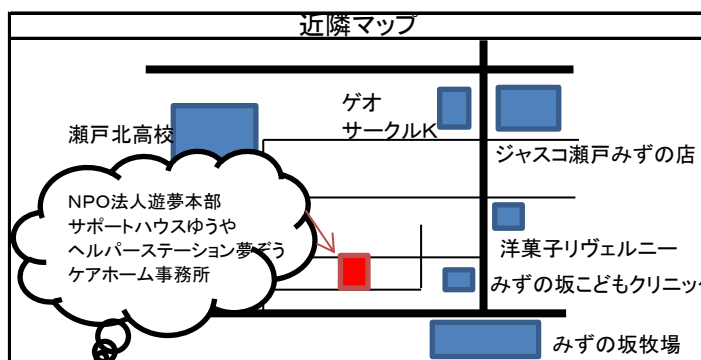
近隣マップ

瀬戸北高校

ゲオ
サークルK

ジャスコ瀬戸みずの店

NPO法人遊夢本部
サポートハウスゆうや
ヘルパーステーション夢ぞう
ケアホーム事務所

洋菓子リヴェルニー

みずの坂こどもクリニッ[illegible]

みずの坂牧場